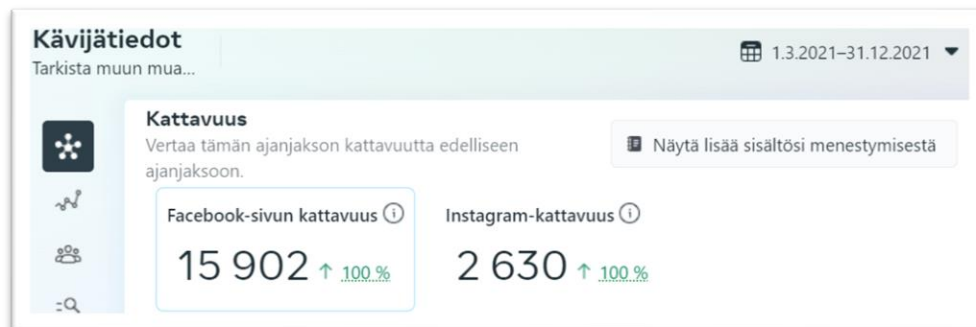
Kävijätiedot
Tarkista muun mua...

1.3.2021–31.12.2021

Kattavuus
Vertaa tämän ajanjakson kattavuutta edelliseen ajanjaksoon.

Näytä lisää sisältösi menestymisestä

Facebook-sivun kattavuus ⓘ
15 902 ↑ 100 %

Instagram-kattavuus ⓘ
2 630 ↑ 100 %